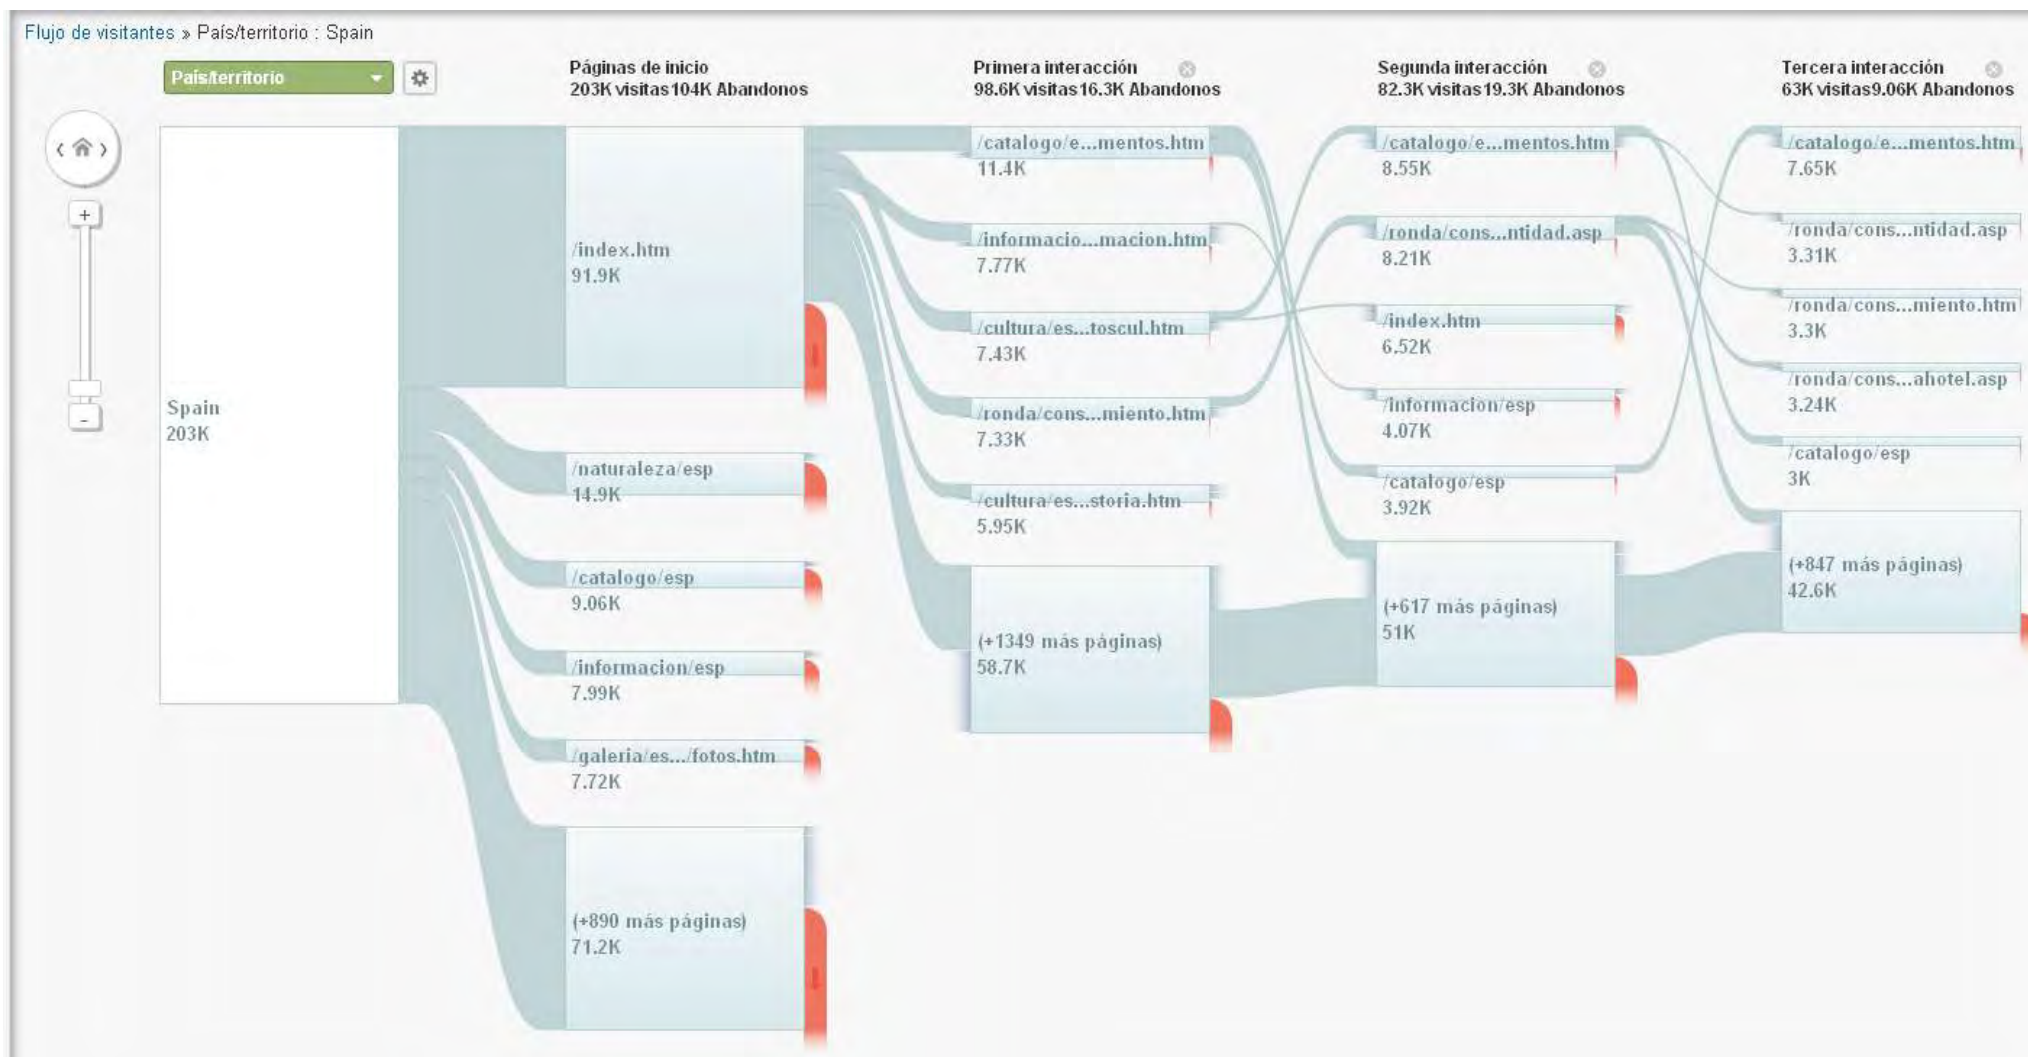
Flujo de visitantes » País/territorio : Spain

País/territorio

+
-

Spain
203K

Páginas de inicio
203K visitas 104K Abandonos

/index.htm
91.9K

/naturaleza/esp
14.9K

/catalogo/esp
9.06K

/informacion/esp
7.99K

/galeria/es.../fotos.htm
7.72K

(+890 más páginas)
71.2K

Primera interacción
98.6K visitas 16.3K Abandonos

/catalogo/e...mentos.htm
11.4K

/informacio...macion.htm
7.77K

/cultura/es...toscul.htm
7.43K

/ronda/cons...miento.htm
7.33K

/cultura/es...storia.htm
5.95K

(+1349 más páginas)
58.7K

Segunda interacción
82.3K visitas 19.3K Abandonos

/catalogo/e...mentos.htm
8.55K

/ronda/cons...ntidad.asp
8.21K

/index.htm
6.52K

/informacion/esp
4.07K

/catalogo/esp
3.92K

(+617 más páginas)
51K

Tercera interacción
63K visitas 9.06K Abandonos

/catalogo/e...mentos.htm
7.65K

/ronda/cons...ntidad.asp
3.31K

/ronda/cons...miento.htm
3.3K

/ronda/cons...ahotel.asp
3.24K

/catalogo/esp
3K

(+847 más páginas)
42.6K